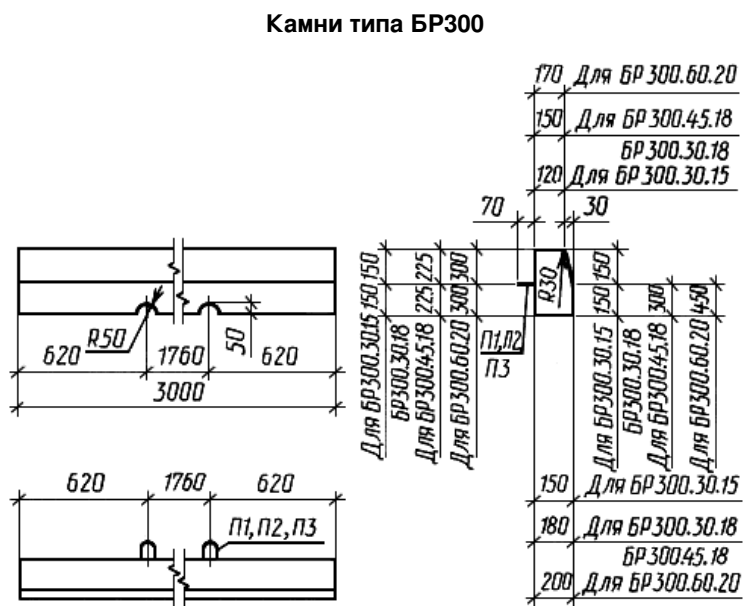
Камни типа БР300

170 Для БР 300.60.20
150 Для БР 300.45.18
БР 300.30.18
120 Для БР 300.30.15
70
30
R30
150 150
225 225
300 300
П1,П2
П3
Для БР300.30.15
БР300.30.18
Для БР300.45.18
Для БР300.60.20
150 150
300
450
Для БР300.30.15
БР300.30.18
Для БР300.45.18
Для БР300.60.20
R50
620
1760
50
620
3000
620
1760
620
П1, П2, П3
150 Для БР 300.30.15
180 Для БР 300.30.18
БР 300.45.18
200 Для БР 300.60.20